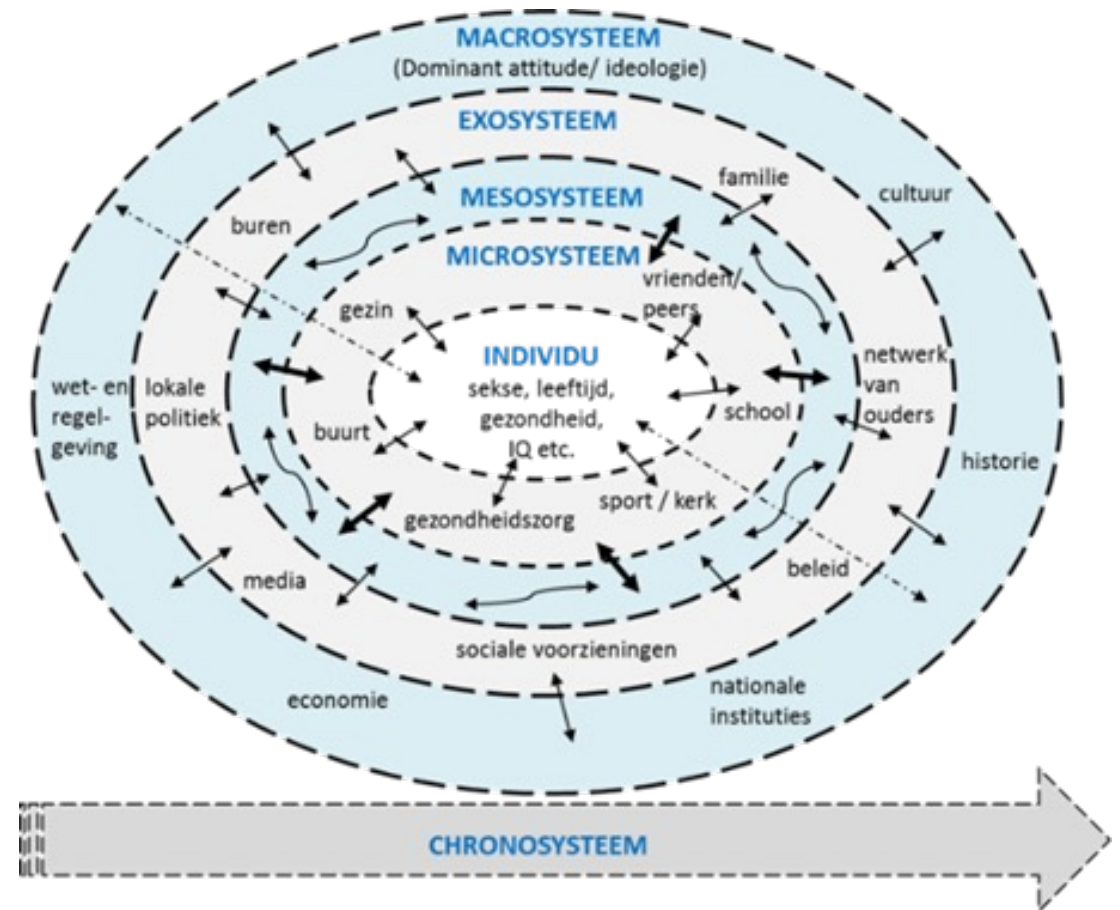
MACROSYSTEEM
(Dominant attitude/ ideologie)

EXOSYSTEEM

MESOSYSTEEM

MICROSYSTEEM

familie

cultuur

buren

vrienden/ peers

gezin

INDIVIDU
sekse, leeftijd, gezondheid, IQ etc.

netwerk van ouders

wet- en regelgeving

lokale politiek

school

buurt

historie

gezondheidszorg

sport / kerk

media

beleid

sociale voorzieningen

economie

nationale instituties

CHRONOSYSTEEM